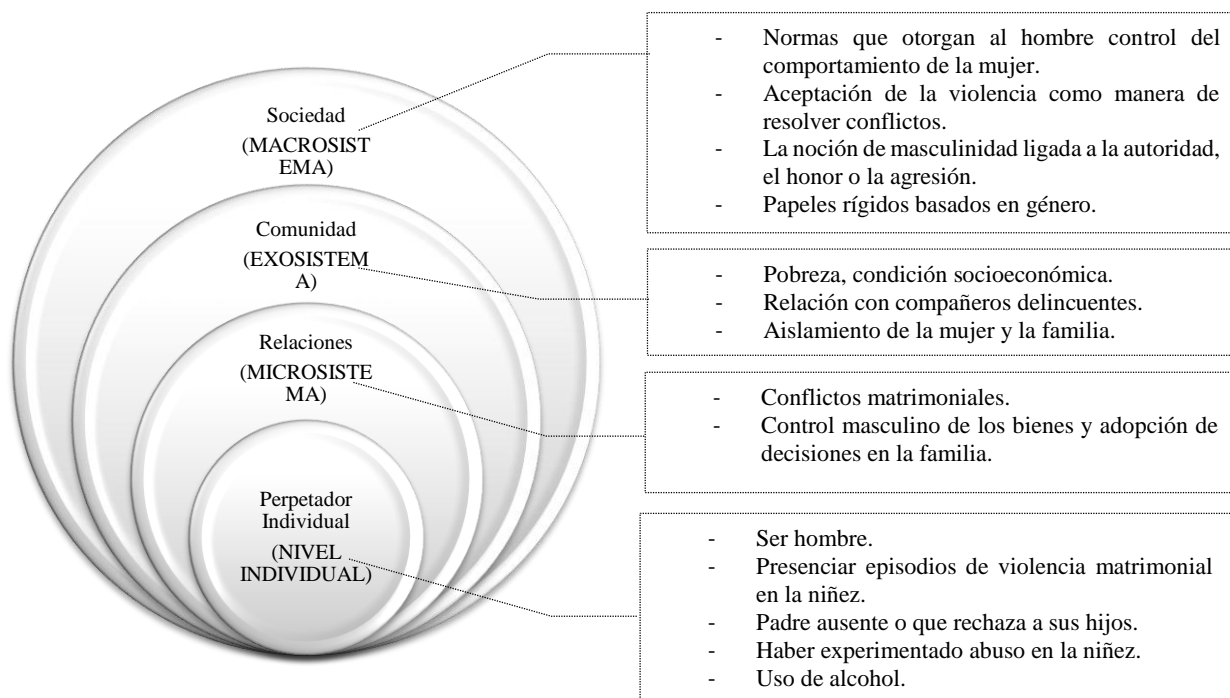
Sociedad
(MACROSISTEMA)

Comunidad
(EXOSISTEMA)

Relaciones
(MICROSISTEMA)

Perpetador Individual
(NIVEL INDIVIDUAL)

- Normas que otorgan al hombre control del comportamiento de la mujer.
- Aceptación de la violencia como manera de resolver conflictos.
- La noción de masculinidad ligada a la autoridad, el honor o la agresión.
- Papeles rígidos basados en género.

- Pobreza, condición socioeconómica.
- Relación con compañeros delincuentes.
- Aislamiento de la mujer y la familia.

- Conflictos matrimoniales.
- Control masculino de los bienes y adopción de decisiones en la familia.

- Ser hombre.
- Presenciar episodios de violencia matrimonial en la niñez.
- Padre ausente o que rechaza a sus hijos.
- Haber experimentado abuso en la niñez.
- Uso de alcohol.